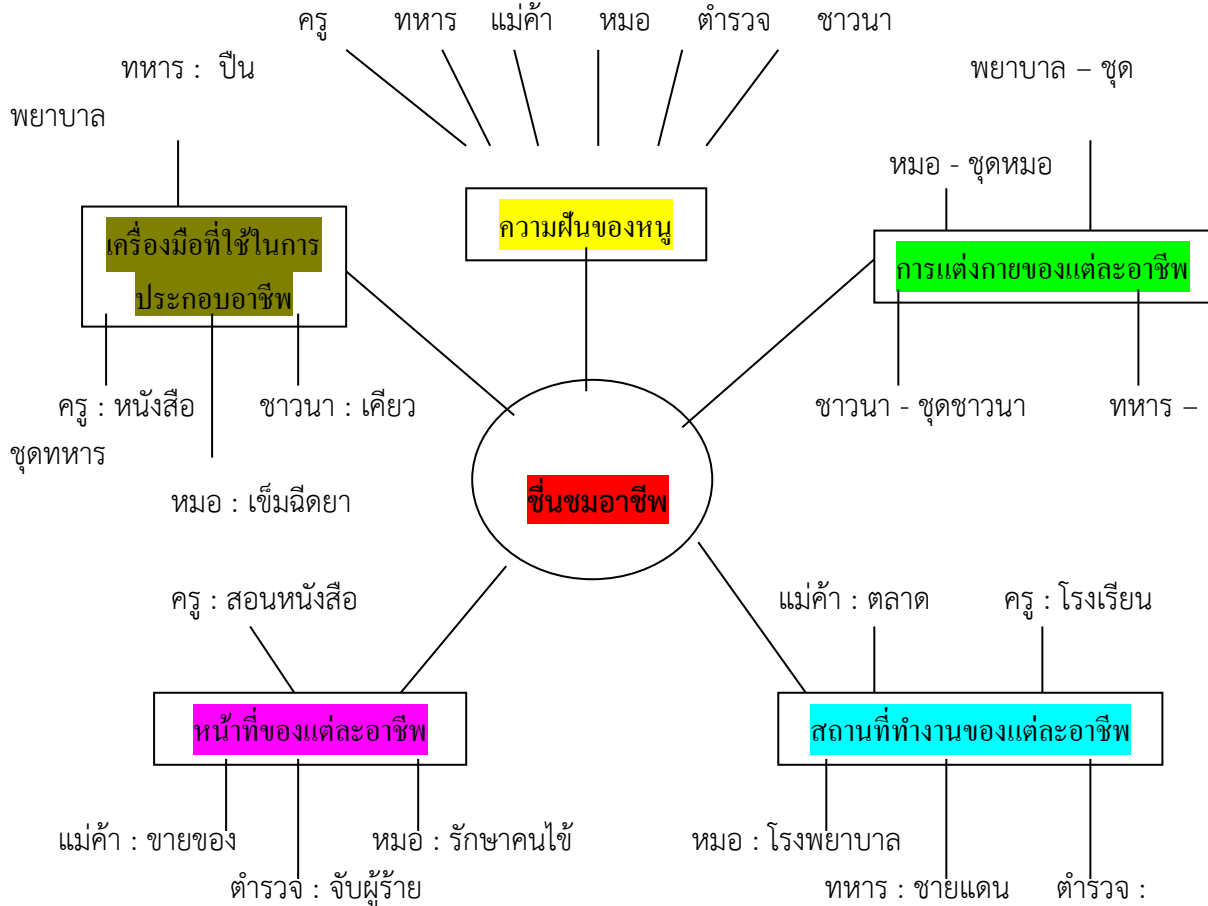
ครู ทหาร แม่ค้า หมอ ตำรวจ ชาวนา

ทหาร : ปืน

พยาบาล

เครื่องมือที่ใช้ในการประกอบอาชีพ

ครู : หนังสือ

ชาวนา : เคียว

ชุดทหาร

หมอ : เข็มฉีดยา

ความฝันของหนู

ชื่นชมอาชีพ

พยาบาล – ชุด

หมอ - ชุดหมอ

การแต่งกายของแต่ละอาชีพ

ชาวนา - ชุดชาวนา

ทหาร –

ครู : สอนหนังสือ

หน้าที่ของแต่ละอาชีพ

แม่ค้า : ขายของ

หมอ : รักษาคนไข้

ตำรวจ : จับผู้ร้าย

แม่ค้า : ตลาด

ครู : โรงเรียน

สถานที่ทำงานของแต่ละอาชีพ

หมอ : โรงพยาบาล

ทหาร : ชายแดน

ตำรวจ :